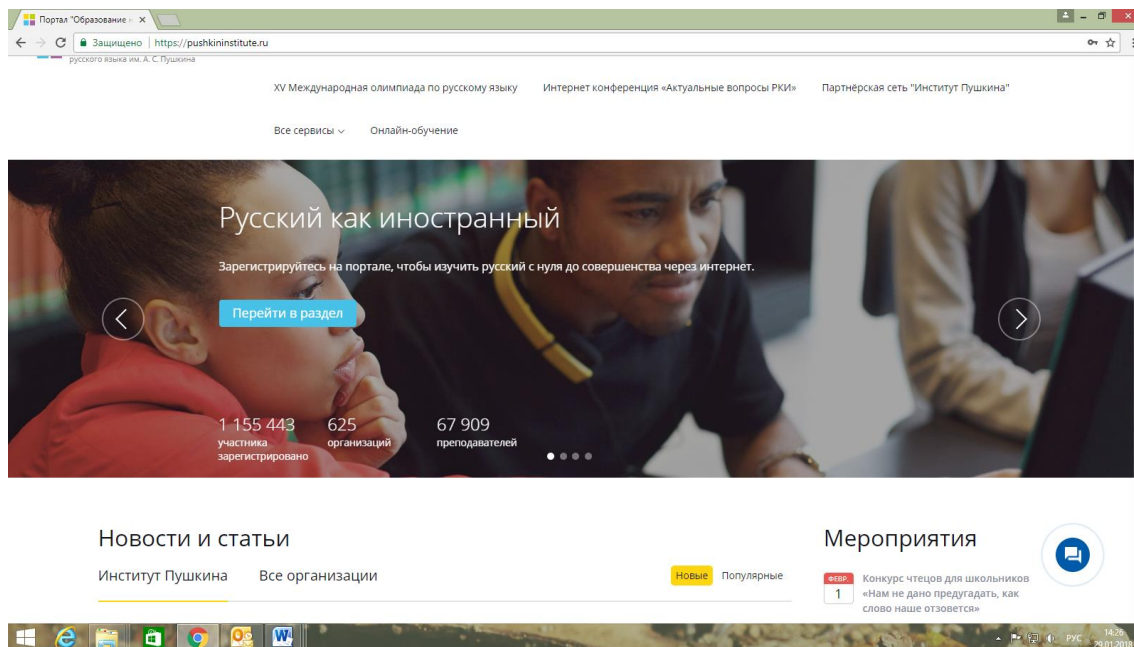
Портал "Образование н ×

Защищено | https://pushkininstitute.ru

русского языка им. А. С. Пушкина

XV Международная олимпиада по русскому языку   Интернет конференция «Актуальные вопросы РКИ»   Партнёрская сеть "Институт Пушкина"

Все сервисы   Онлайн-обучение

Русский как иностранный

Зарегистрируйтесь на портале, чтобы изучить русский с нуля до совершенства через интернет.

Перейти в раздел

1 155 443 участника зарегистрировано   625 организаций   67 909 преподавателей

Новости и статьи

Институт Пушкина   Все организации   Новые   Популярные

Мероприятия

ФЕВР. 1   Конкурс чтецов для школьников «Нам не дано предугадать, как слово наше отзовется»

РУС 14:26 29.01.2018